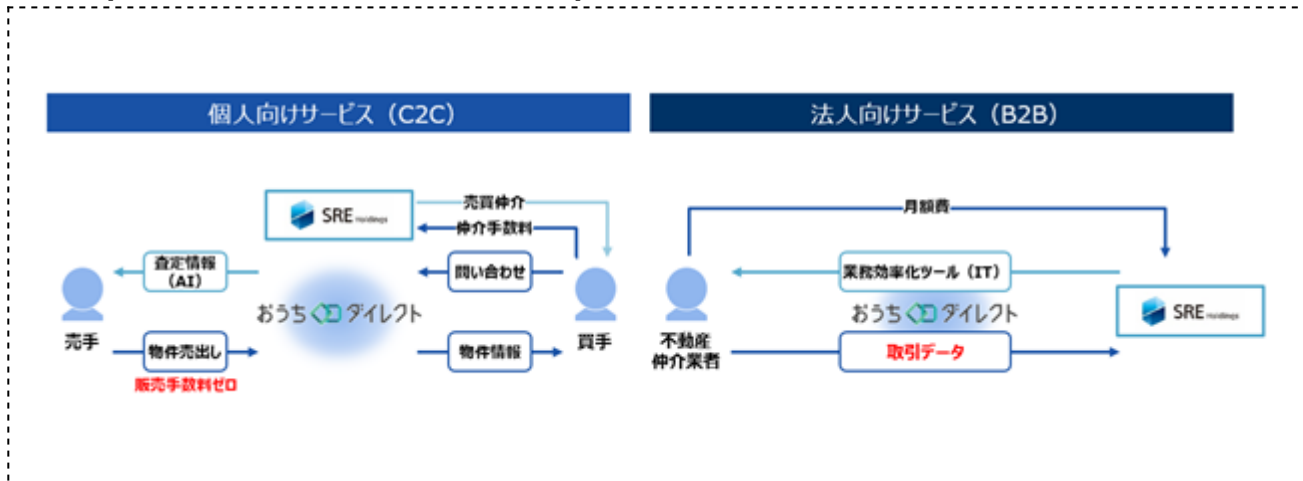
個人向けサービス（C2C）

SRE Holdings

売買仲介

仲介手数料

査定情報（AI）

問い合わせ

おうちダイレクト

売手

買手

物件売出し

物件情報

販売手数料ゼロ

法人向けサービス（B2B）

月額費

業務効率化ツール（IT）

おうちダイレクト

SRE Holdings

不動産仲介業者

取引データ